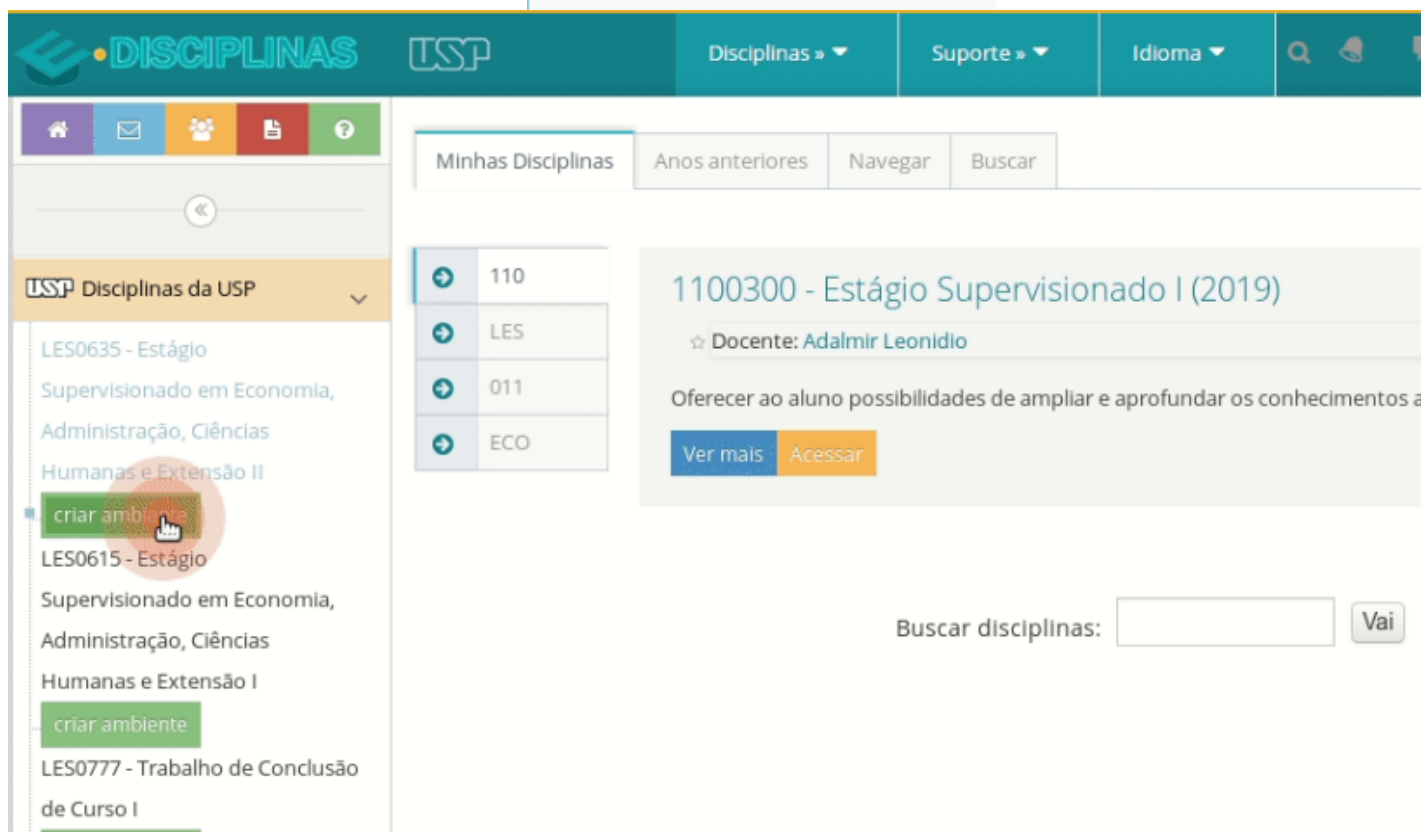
DISCIPLINAS USP Disciplinas » Suporte » Idioma

USP Disciplinas da USP

LES0635 - Estágio Supervisionado em Economia, Administração, Ciências Humanas e Extensão II

criar ambiente

LES0615 - Estágio Supervisionado em Economia, Administração, Ciências Humanas e Extensão I

criar ambiente

LES0777 - Trabalho de Conclusão de Curso I

Minhas Disciplinas | Anos anteriores | Navegar | Buscar

110
LES
011
ECO

1100300 - Estágio Supervisionado I (2019)

Docente: Adalmir Leonidio

Oferecer ao aluno possibilidades de ampliar e aprofundar os conhecimentos a

Ver mais Acessar

Buscar disciplinas: Vai